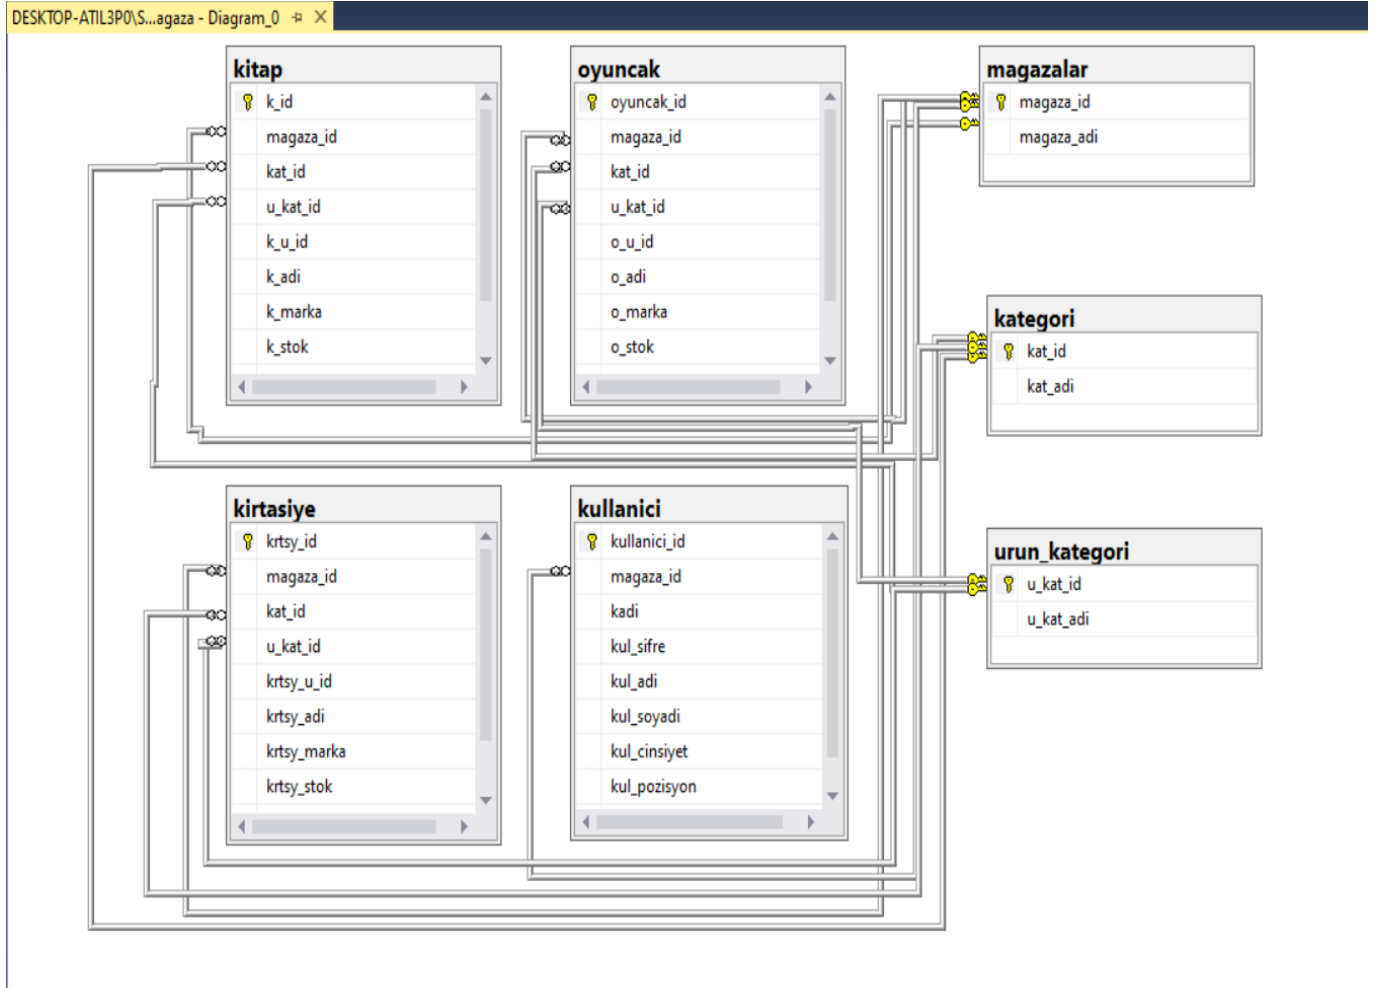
DESKTOP-ATIL3P0\S...agaza - Diagram_0 ⊕ ✕

kitap
k_id
magaza_id
kat_id
u_kat_id
k_u_id
k_adi
k_marka
k_stok

oyuncak
oyuncak_id
magaza_id
kat_id
u_kat_id
o_u_id
o_adi
o_marka
o_stok

magazalar
magaza_id
magaza_adi

kategori
kat_id
kat_adi

kirtasiye
krtsy_id
magaza_id
kat_id
u_kat_id
krtsy_u_id
krtsy_adi
krtsy_marka
krtsy_stok

kullanici
kullanici_id
magaza_id
kadi
kul_sifre
kul_adi
kul_soyadi
kul_cinsiyet
kul_pozisyon

urun_kategori
u_kat_id
u_kat_adi